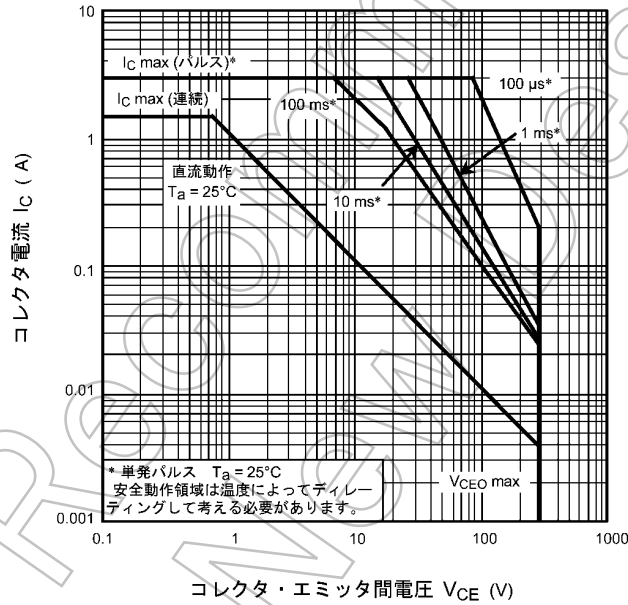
10

1

0.1

0.01

0.001

$I_C$ max (パルス)*

$I_C$ max (連続)

100 ms*

100 μs*

1 ms*

10 ms*

直流動作
$T_a = 25°C$

$V_{CEO}$ max

* 単発パルス $T_a = 25°C$
安全動作領域は温度によってディレーティングして考える必要があります。

コレクタ電流 $I_C$ (A)

0.1 1 10 100 1000

コレクタ・エミッタ間電圧 $V_{CE}$ (V)